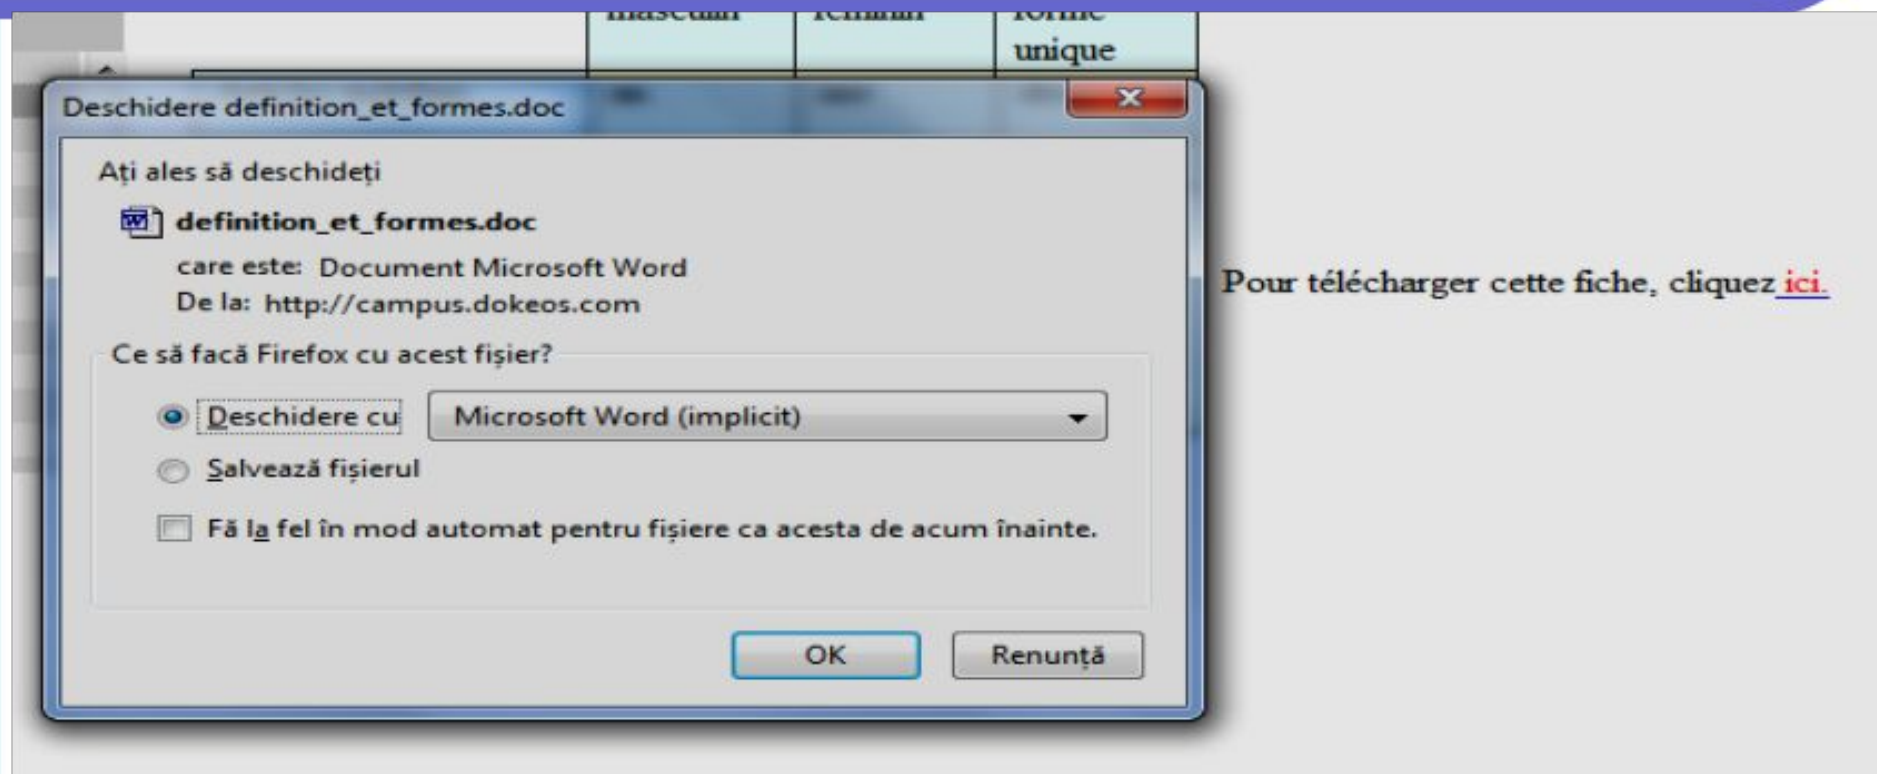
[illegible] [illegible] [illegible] unique

Deschidere definition_et_formes.doc

Ați ales să deschideți

definition_et_formes.doc

care este: Document Microsoft Word
De la: http://campus.dokeos.com

Ce să facă Firefox cu acest fișier?

Deschidere cu Microsoft Word (implicit)

Salvează fișierul

Fă la fel în mod automat pentru fișiere ca acesta de acum înainte.

OK Renunță

Pour télécharger cette fiche, cliquez ici.